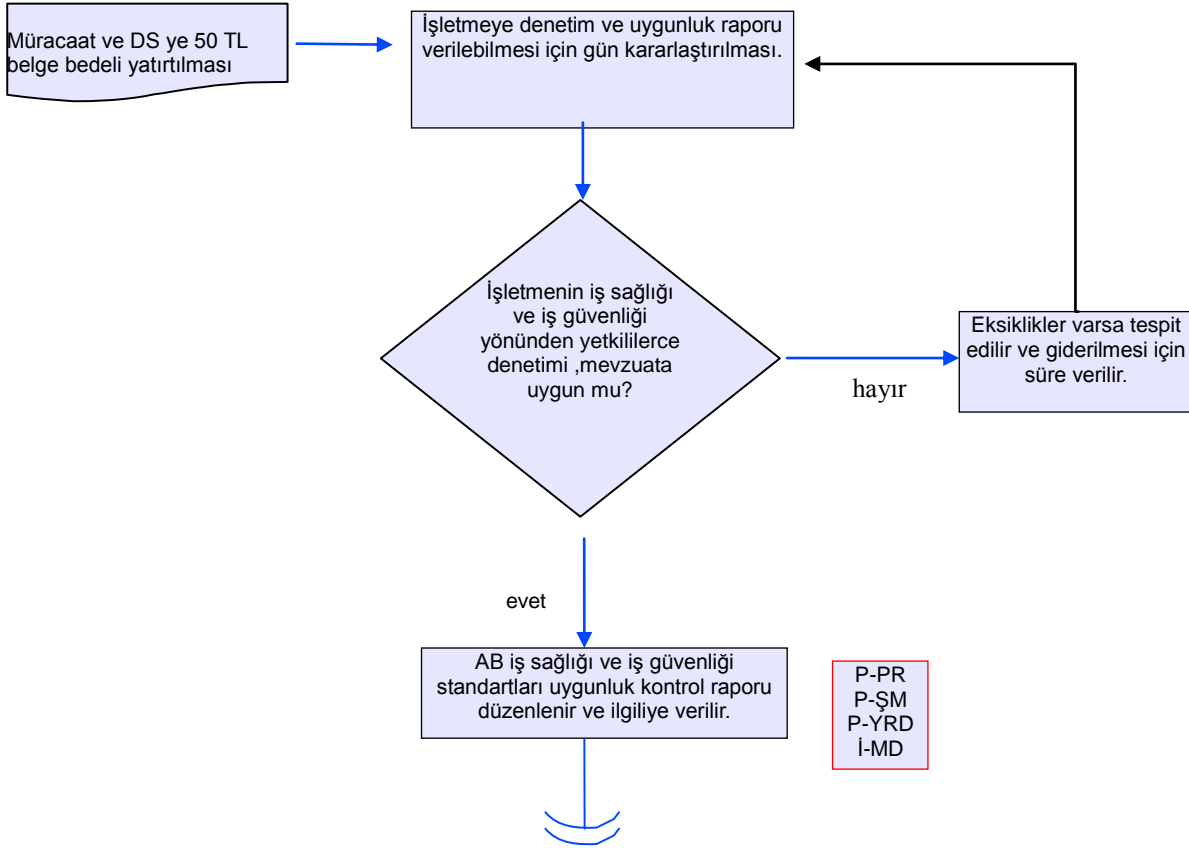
Müracaat ve DS ye 50 TL belge bedeli yatırtılması

İşletmeye denetim ve uygunluk raporu verilebilmesi için gün kararlaştırılması.

İşletmenin iş sağlığı ve iş güvenliği yönünden yetkililerce denetimi ,mevzuata uygun mu?

hayır

Eksiklikler varsa tespit edilir ve giderilmesi için süre verilir.

evet

AB iş sağlığı ve iş güvenliği standartları uygunluk kontrol raporu düzenlenir ve ilgiliye verilir.

P-PR
P-ŞM
P-YRD
İ-MD